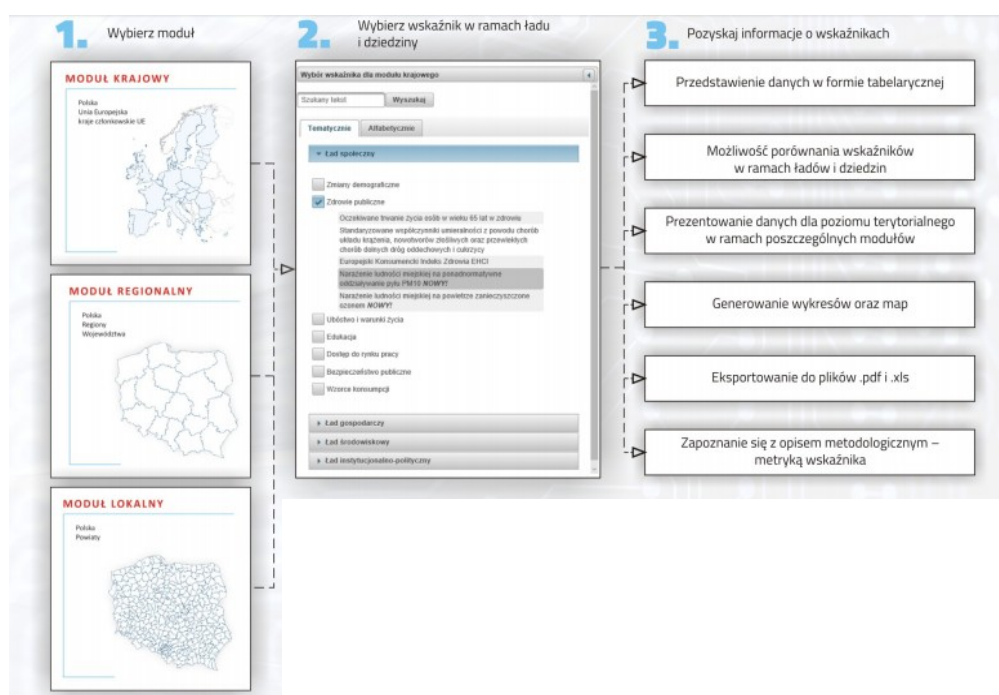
1. Wybierz moduł

MODUŁ KRAJOWY

Polska
Unia Europejska
kraje członkowskie UE

MODUŁ REGIONALNY

Polska
Regiony
Województwa

MODUŁ LOKALNY

Polska
Powiaty

2. Wybierz wskaźnik w ramach ładu i dziedziny

Wybór wskaźnika dla modułu krajowego

Szukany tekst

Wyszukaj

Tematycznie

Alfabetycznie

Ład społeczny

Zmiany demograficzne

Zdrowie publiczne

Oczekiwane trwanie życia osób w wieku 65 lat w zdrowiu

Standaryzowane współczynniki umieralności z powodu chorób układu krążenia, nowotworów złośliwych oraz przewlekłych chorób dolnych dróg oddechowych i cukrzycy

Europejski Konsumencki Indeks Zdrowia EHCI

Narażenie ludności miejskiej na ponadnormatywne oddziaływanie pyłu PM10 NOWY!

Narażenie ludności miejskiej na powietrze zanieczyszczone ozonem NOWY!

Ubóstwo i warunki życia

Edukacja

Dostęp do rynku pracy

Bezpieczeństwo publiczne

Wzorce konsumpcji

Ład gospodarczy

Ład środowiskowy

Ład instytucjonalno-polityczny

3. Pozyskaj informacje o wskaźnikach

Przedstawienie danych w formie tabelarycznej

Możliwość porównania wskaźników w ramach ładów i dziedzin

Prezentowanie danych dla poziomu terytorialnego w ramach poszczególnych modułów

Generowanie wykresów oraz map

Eksportowanie do plików .pdf i .xls

Zapoznanie się z opisem metodologicznym – metryką wskaźnika